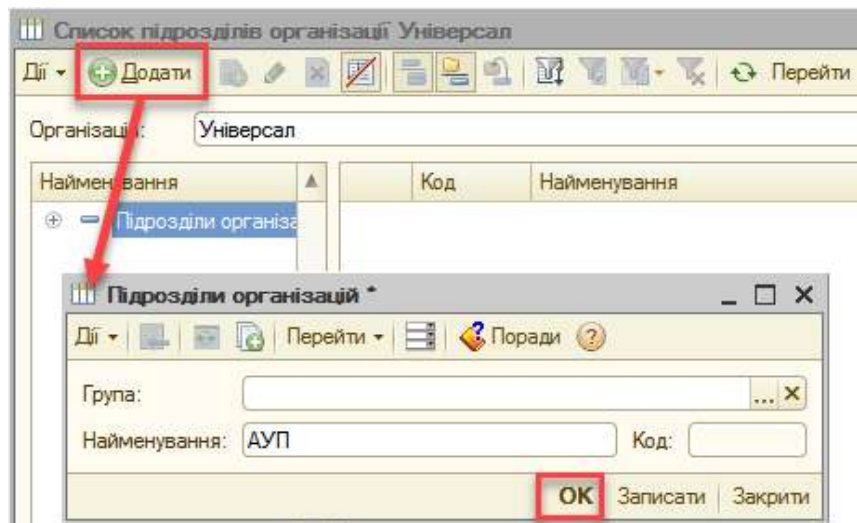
Список підрозділів організації Універсал

Дії ▾ Додати Перейти

Організація: Універсал

| Найменування | Код | Найменування |
|---|---|---|
| Підрозділи організа | | |

Підрозділи організацій *

Дії ▾ Перейти ▾ Поради ?

Група: ... ×

Найменування: АУП Код:

OK Записати Закрити